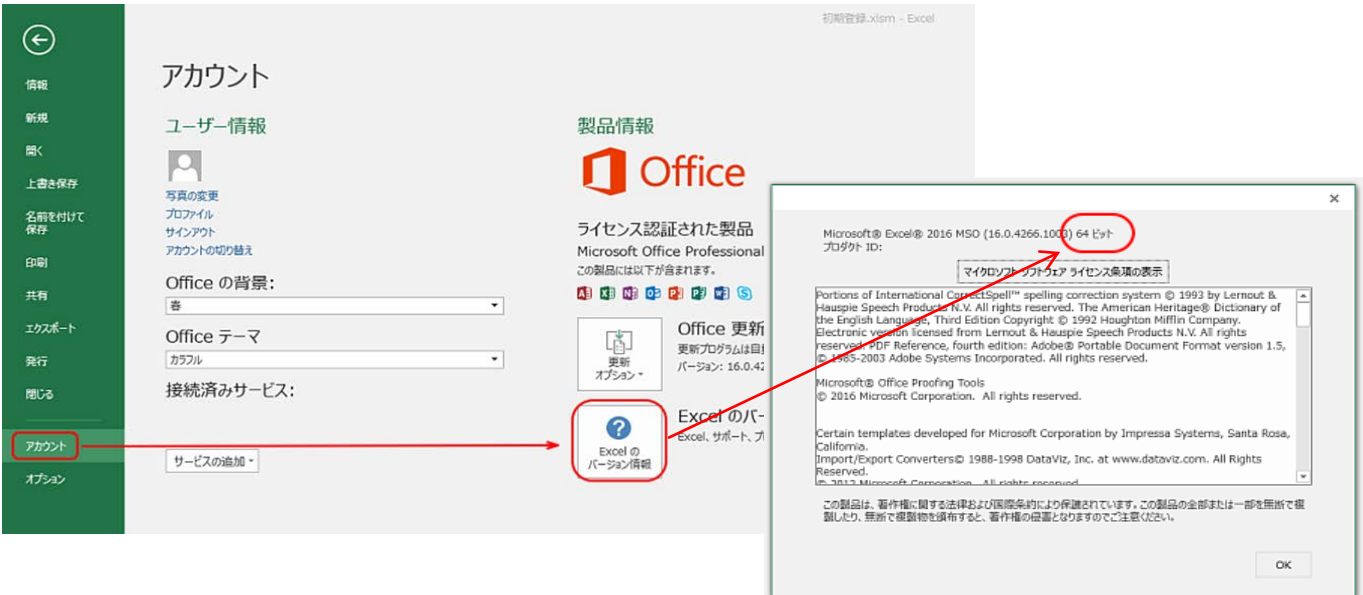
初期登録.xlsm - Excel

情報
新規
開く
上書き保存
名前を付けて保存
印刷
共有
エクスポート
発行
閉じる
アカウント
オプション

アカウント

ユーザー情報

写真の変更
プロファイル
サインアウト
アカウントの切り替え

Office の背景:
春

Office テーマ
カラフル

接続済みサービス:

サービスの追加

製品情報

Office

ライセンス認証された製品
Microsoft Office Professional
この製品には以下が含まれます。

更新オプション
Office 更新
更新プログラムは自
バージョン: 16.0.4

Excel のバージョン情報
Excel のバ
Excel、サポート、プ

×

Microsoft® Excel® 2016 MSO (16.0.4266.1003) 64 ビット
プロダクト ID:

マイクロソフト ソフトウェア ライセンス条項の表示

Portions of International CorrectSpell™ spelling correction system © 1993 by Lernout & Hauspie Speech Products N.V. All rights reserved. The American Heritage® Dictionary of the English Language, Third Edition Copyright © 1992 Houghton Mifflin Company. Electronic version licensed from Lernout & Hauspie Speech Products N.V. All rights reserved. PDF Reference, fourth edition: Adobe® Portable Document Format version 1.5, © 1985-2003 Adobe Systems Incorporated. All rights reserved.

Microsoft® Office Proofing Tools
© 2016 Microsoft Corporation. All rights reserved.

Certain templates developed for Microsoft Corporation by Impressa Systems, Santa Rosa, California.
Import/Export Converters© 1988-1998 DataViz, Inc. at www.dataviz.com. All Rights Reserved.
© 2012 Microsoft Corporation. All rights reserved.

この製品は、著作権に関する法律および国際条約により保護されています。この製品の全部または一部を無断で複製したり、無断で複製物を頒布すると、著作権の侵害となりますのでご注意ください。

OK